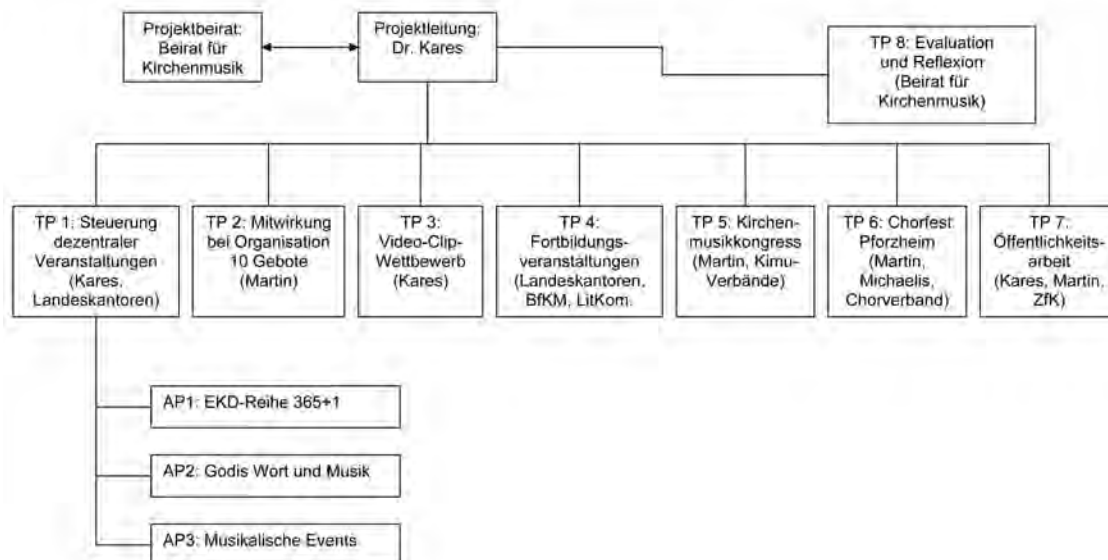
Projektbeirat: Beirat für Kirchenmusik

Projektleitung: Dr. Kares

TP 8: Evaluation und Reflexion (Beirat für Kirchenmusik)

TP 1: Steuerung dezentraler Veranstaltungen (Kares, Landeskantoren)

TP 2: Mitwirkung bei Organisation 10 Gebote (Martin)

TP 3: Video-Clip-Wettbewerb (Kares)

TP 4: Fortbildungsveranstaltungen (Landeskantoren, BfKM, LitKom.

TP 5: Kirchenmusikkongress (Martin, Kimu-Verbände)

TP 6: Chorfest Pforzheim (Martin, Michaelis, Chorverband)

TP 7: Öffentlichkeitsarbeit (Kares, Martin, ZfK)

AP1: EKD-Reihe 365+1

AP2: Godis Wort und Musik

AP3: Musikalische Events